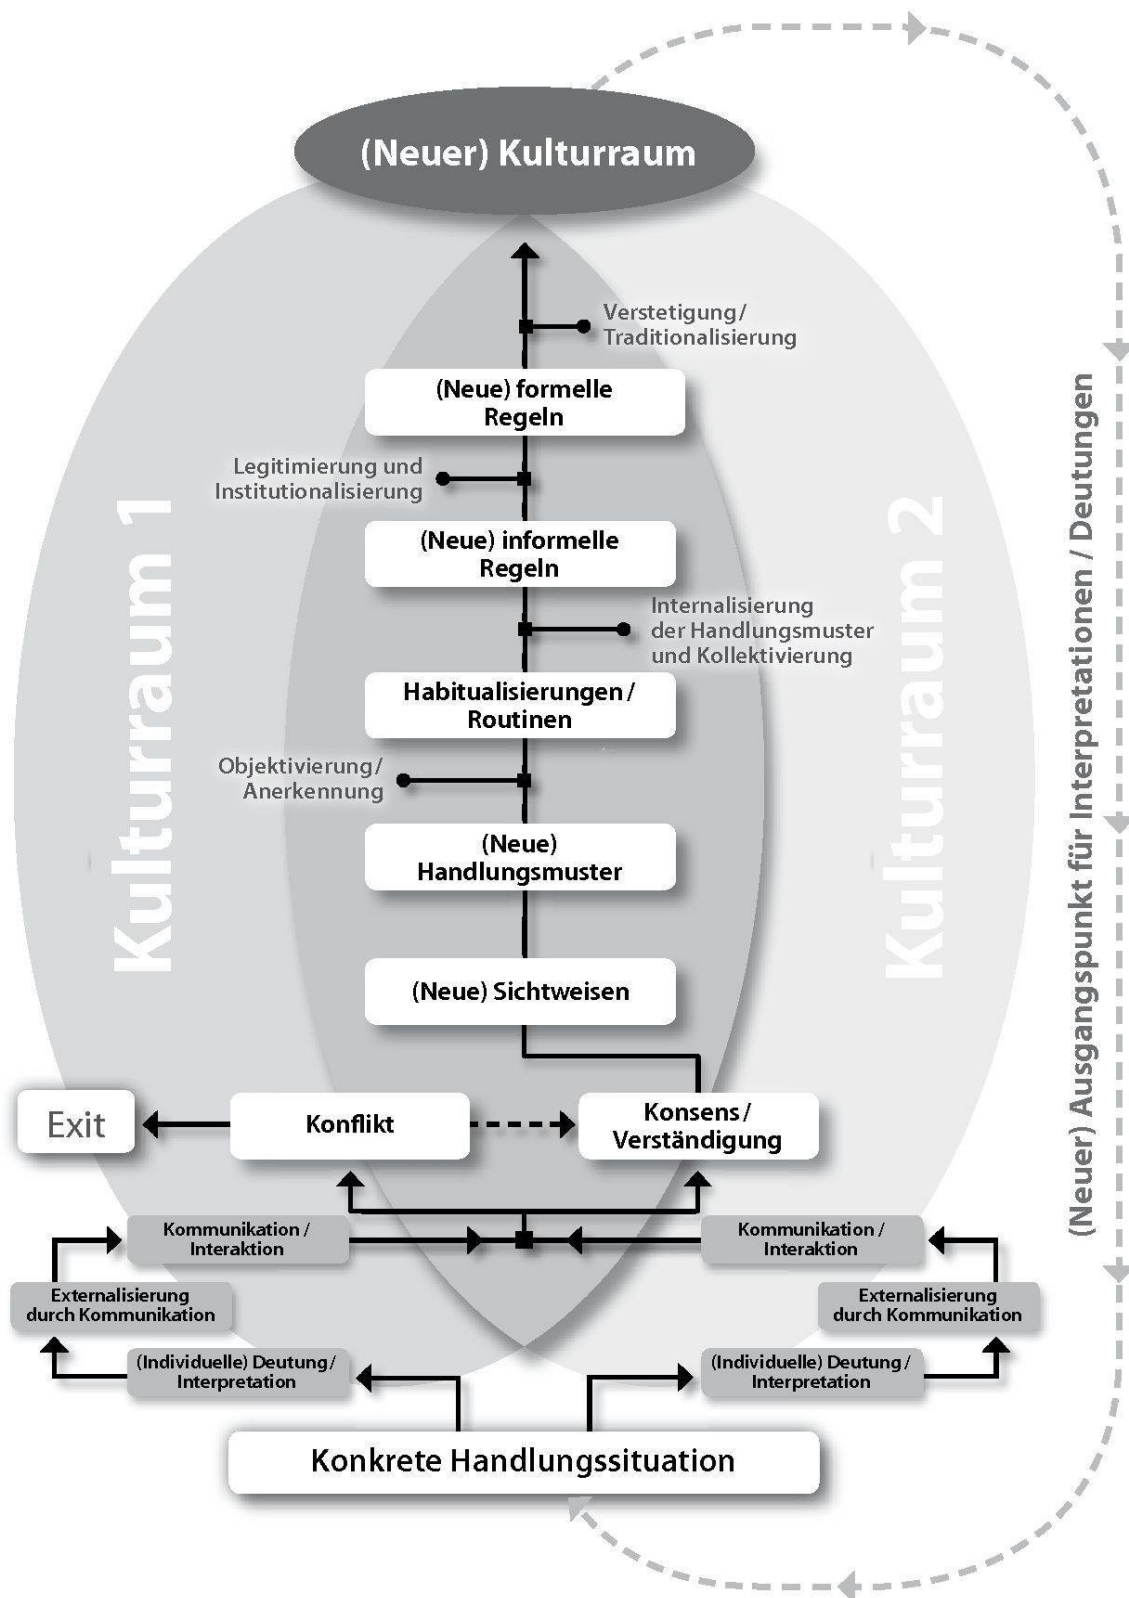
(Neuer) Kulturraum

Verstetigung/ Traditionalisierung

(Neue) formelle Regeln

Legitimierung und Institutionalisierung

(Neue) informelle Regeln

Internalisierung der Handlungsmuster und Kollektivierung

Habitualisierungen / Routinen

Objektivierung/ Anerkennung

(Neue) Handlungsmuster

(Neue) Sichtweisen

Kulturraum 1

Kulturraum 2

(Neuer) Ausgangspunkt für Interpretationen / Deutungen

Exit

Konflikt

Konsens / Verständigung

Kommunikation / Interaktion

Kommunikation / Interaktion

Externalisierung durch Kommunikation

Externalisierung durch Kommunikation

(Individuelle) Deutung / Interpretation

(Individuelle) Deutung / Interpretation

Konkrete Handlungssituation